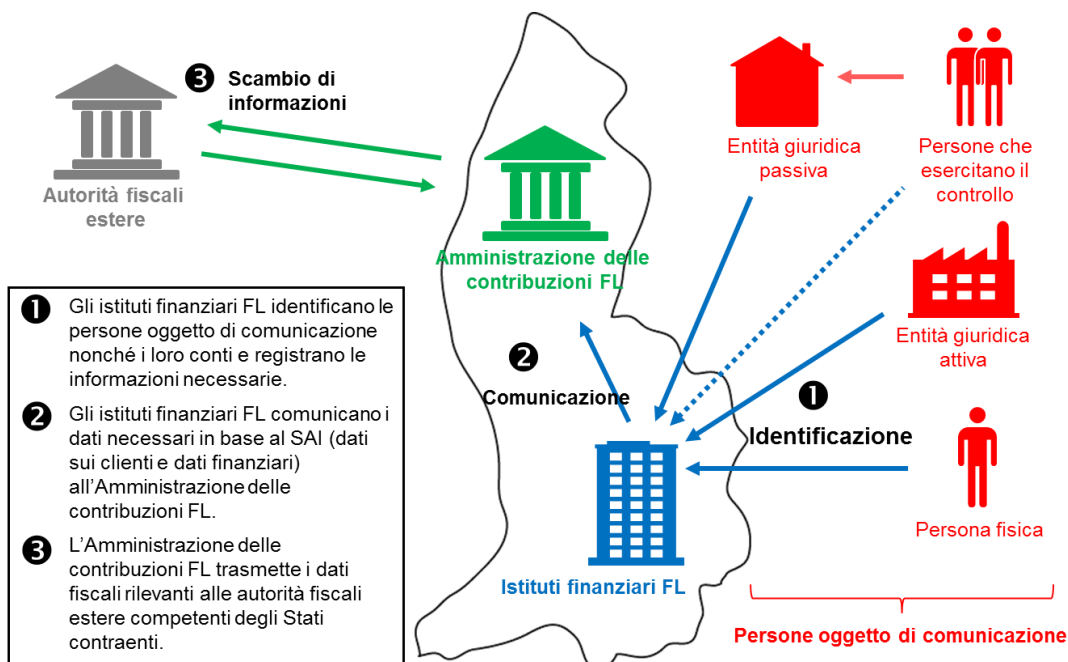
❸ Scambio di informazioni

Autorità fiscali estere

Amministrazione delle contribuzioni FL

Entità giuridica passiva

Persone che esercitano il controllo

Entità giuridica attiva

❷ Comunicazione

❶ Identificazione

Persona fisica

Istituti finanziari FL

Persone oggetto di comunicazione

❶ Gli istituti finanziari FL identificano le persone oggetto di comunicazione nonché i loro conti e registrano le informazioni necessarie.

❷ Gli istituti finanziari FL comunicano i dati necessari in base al SAI (dati sui clienti e dati finanziari) all'Amministrazione delle contribuzioni FL.

❸ L'Amministrazione delle contribuzioni FL trasmette i dati fiscali rilevanti alle autorità fiscali estere competenti degli Stati contraenti.